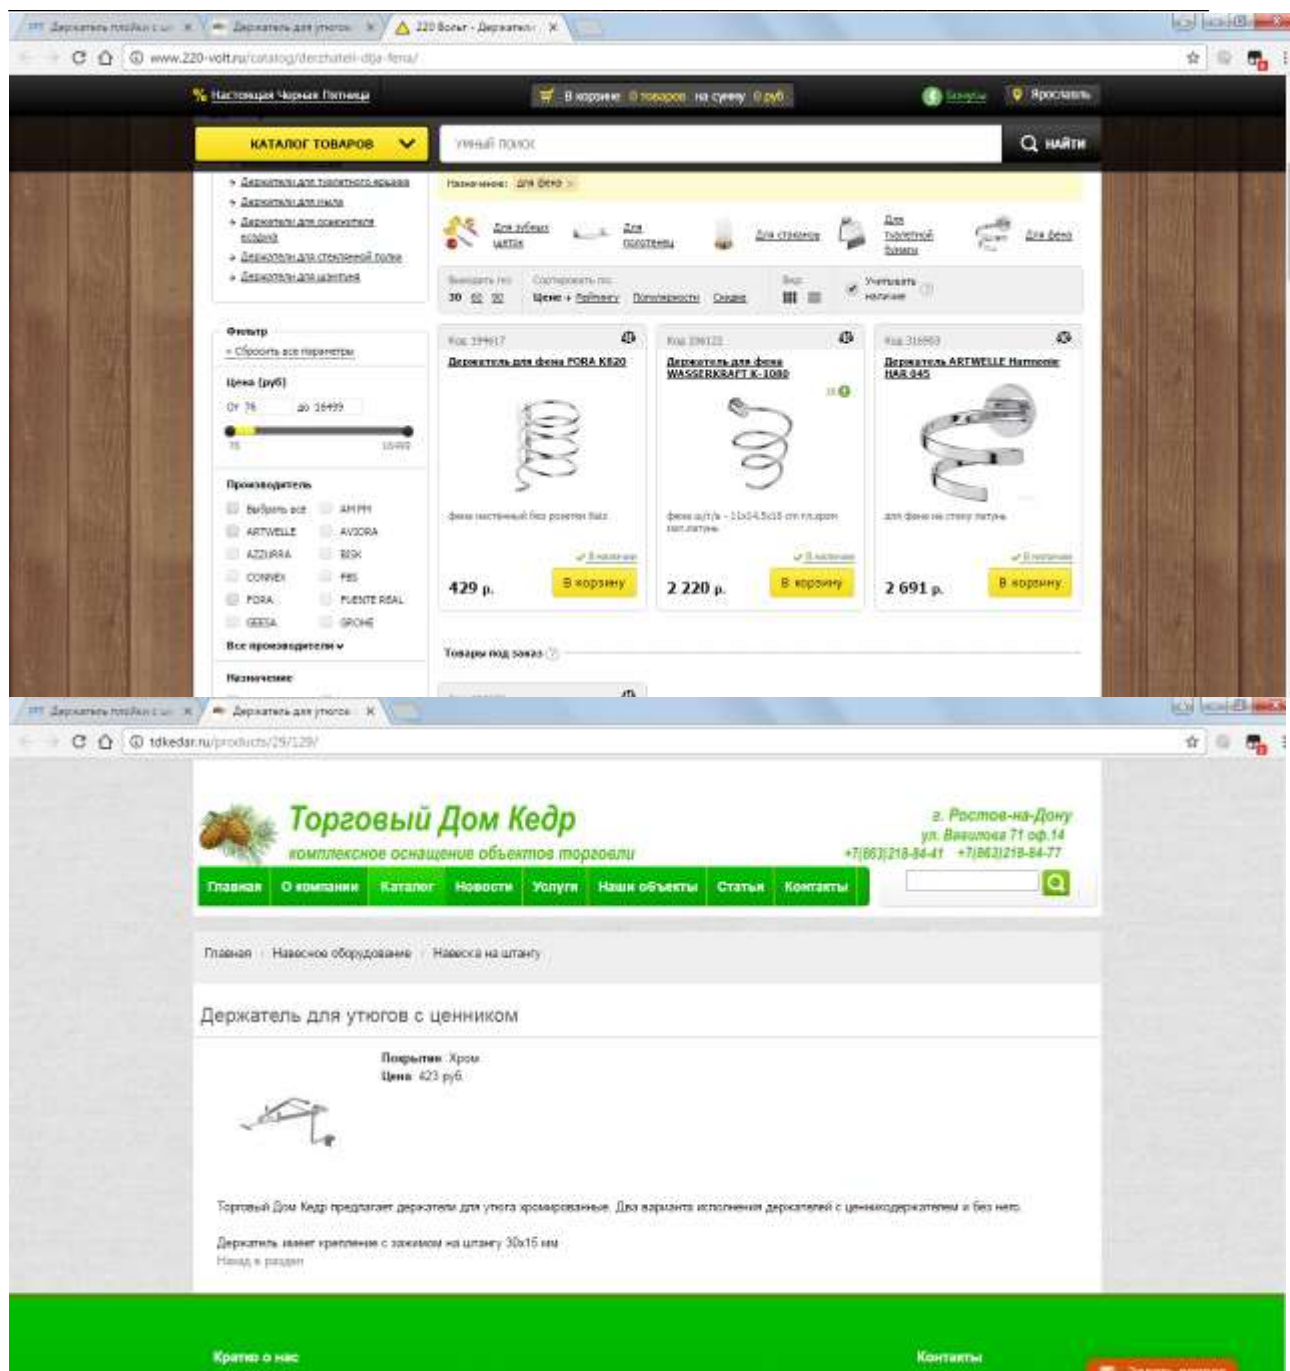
Держатель плойки с ш... × Держатель для утюгов × 220 Вольт - Держатели ×

www.220-volt.ru/catalog/derzhateli-dlja-fena/

Настоящая Черная Пятница

В корзине 0 товаров на сумму 0 руб

Бонусы Ярославль

КАТАЛОГ ТОВАРОВ

Умный поиск

НАЙТИ

Держатели для туалетного ершика
Держатели для мыла
Держатели для освежителя воздуха
Держатели для стеклянной полки
Держатели для щеточек

Назначение: для фена ×

Для зубных щеток
Для полотенец
Для стаканов
Для туалетной бумаги
Для фена

Выводить по: 30 60 90
Сортировать по: Цене Рейтингу Популярности Скидке
Вид:
Учитывать наличие

Фильтр
× Сбросить все параметры

Цена (руб)
От 76 до 16499
76 16499

Производитель
Выбрать все
AM PM
ARTWELLE
AVIORA
AZZURRA
BISK
CONNEX
FBS
FORA
FUENTE REAL
GEESA
GROHE
Все производители

Назначение

Код 199617
Держатель для фена FORA K620
фена настенный без розетки Ratz
В наличии
429 р.
В корзину

Код 196122
Держатель для фена WASSERKRAFT K-1080
фена шт/л - 11x14.5x18 cm пл.хром пел.латунь
В наличии
2 220 р.
В корзину

Код 316983
Держатель ARTWELLE Harmonie HAR 045
для фена на стену латунь
В наличии
2 691 р.
В корзину

Товары под заказ

Держатель плойки с ш... × Держатель для утюгов ×

tdkedar.ru/products/29/129/

Торговый Дом Кедр
комплексное оснащение объектов торговли

г. Ростов-на-Дону
ул. Вавилова 71 оф.14
+7(863)218-84-41 +7(863)218-84-77

Главная О компании Каталог Новости Услуги Наши объекты Статьи Контакты

Главная / Навесное оборудование / Навеска на штангу

Держатель для утюгов с ценником

Покрытие: Хром
Цена: 423 руб.

Торговый Дом Кедр предлагает держатели для утюга хромированные. Два варианта исполнения держателей с ценникодержателем и без него.

Держатель имеет крепление с зажимом на штангу 30x15 мм
Назад в раздел

Кратко о нас

Контакты